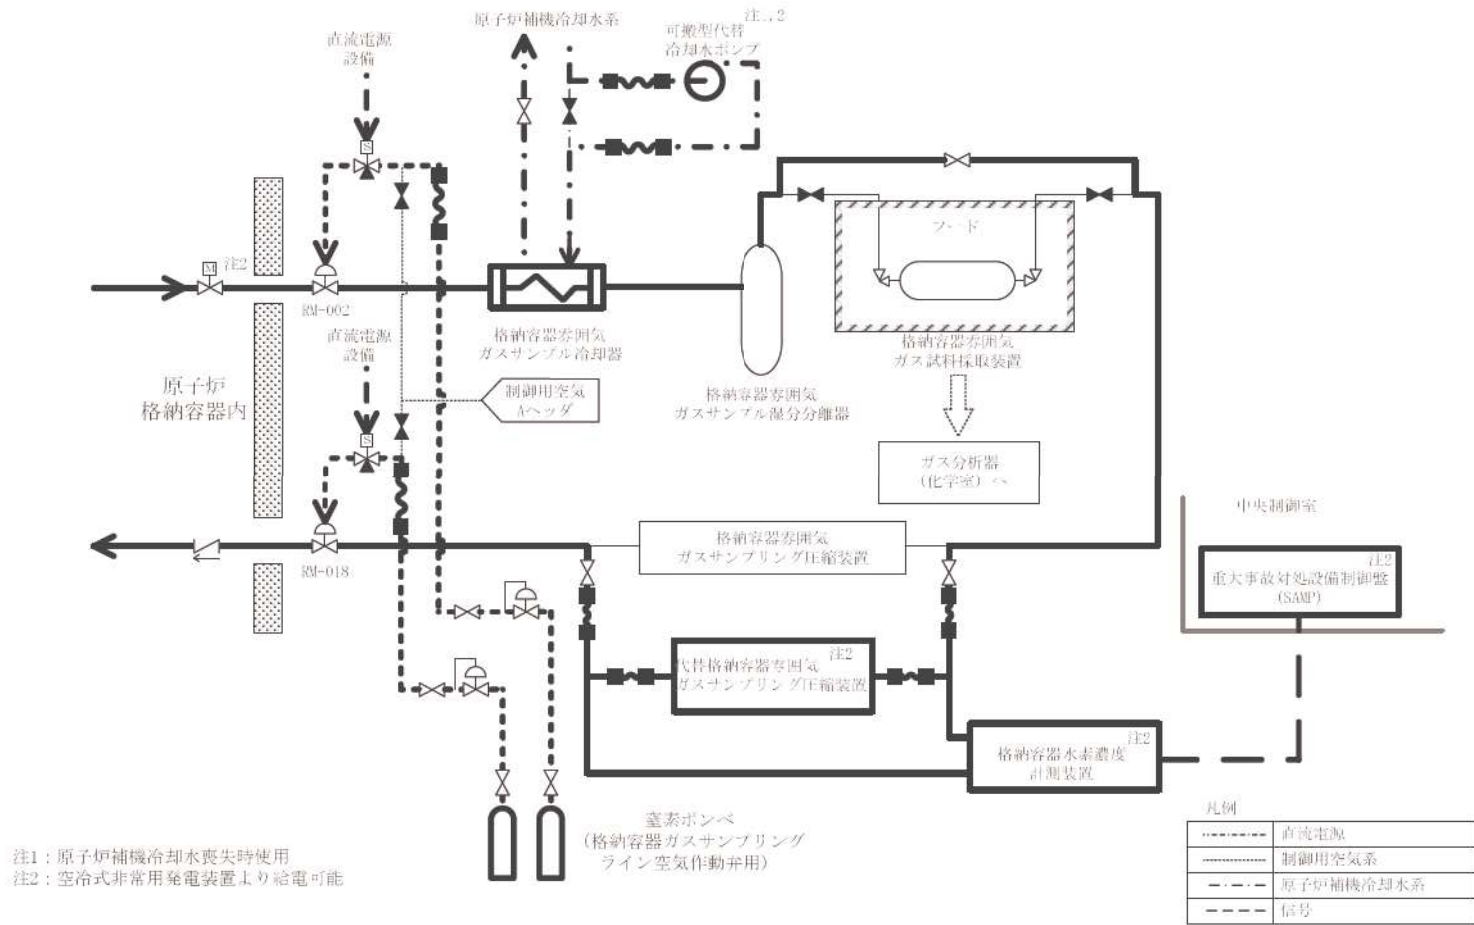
原子炉補機冷却水系

注1,2
可搬型代替
冷却水ポンプ

直流電源
設備

M
注2

RM-002

フード

原子炉
格納容器内

直流電源
設備

格納容器雰囲気
ガスサンプル冷却器

制御用空気
Aヘッダ

格納容器雰囲気
ガスサンプル湿分分離器

格納容器雰囲気
ガス試料採取装置

ガス分析器
(化学室)へ

中央制御室

RM-018

格納容器雰囲気
ガスサンプリング圧縮装置

注2
重大事故対処設備制御盤
(SAMP)

注2
代替格納容器雰囲気
ガスサンプリング圧縮装置

注2
格納容器水素濃度
計測装置

窒素ボンベ
(格納容器ガスサンプリング
ライン空気作動弁用)

注1:原子炉補機冷却水喪失時使用
注2:空冷式非常用発電装置より給電可能

凡例

| | |
|---|---|
| | 直流電源 |
| | 制御用空気系 |
| | 原子炉補機冷却水系 |
| | 信号 |